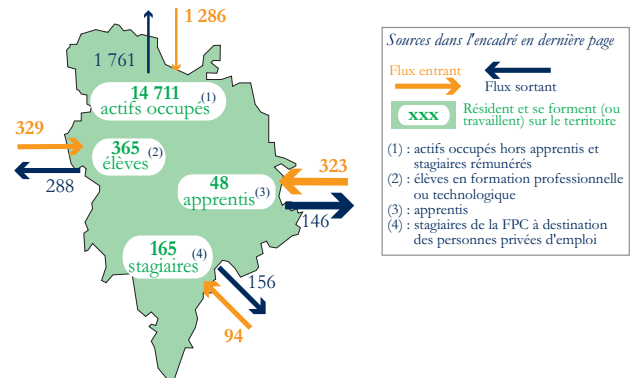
1 761

1 286

14 711 actifs occupés$^{(1)}$

329

365 élèves$^{(2)}$

288

323

48 apprentis$^{(3)}$

146

165 stagiaires$^{(4)}$

156

94

Sources dans l'encadré en dernière page

Flux entrant

Flux sortant

xxx Résident et se forment (ou travaillent) sur le territoire

(1) : actifs occupés hors apprentis et stagiaires rémunérés
(2) : élèves en formation professionnelle ou technologique
(3) : apprentis
(4) : stagiaires de la FPC à destination des personnes privées d'emploi